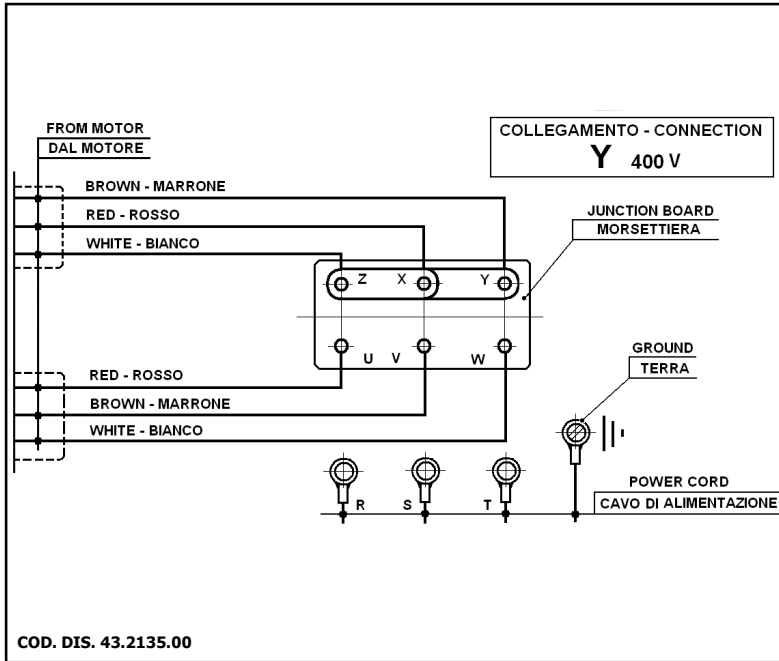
FROM MOTOR
DAL MOTORE

COLLEGAMENTO - CONNECTION
Y 400 V

BROWN - MARRONE
RED - ROSSO
WHITE - BIANCO

JUNCTION BOARD
MORSETTIERA

Z X Y

U V W

GROUND
TERRA

RED - ROSSO
BROWN - MARRONE
WHITE - BIANCO

R S T

POWER CORD
CAVO DI ALIMENTAZIONE

COD. DIS. 43.2135.00